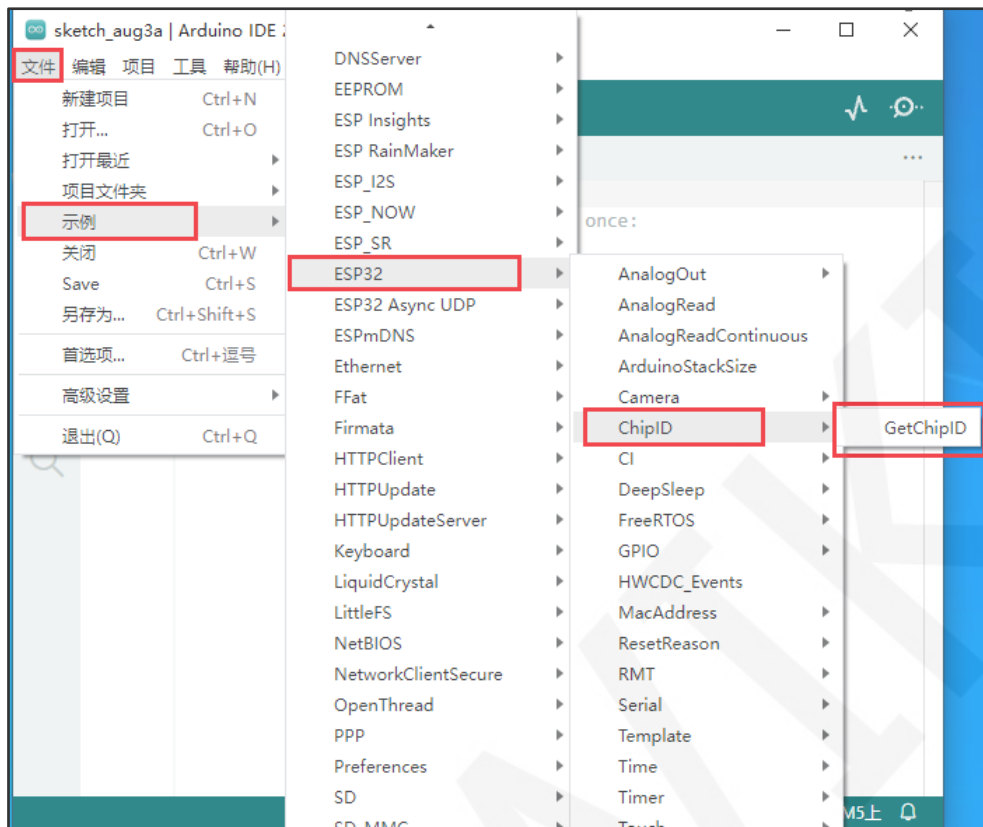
sketch_aug3a | Arduino IDE

文件 编辑 项目 工具 帮助(H)

新建项目 Ctrl+N
打开... Ctrl+O
打开最近
项目文件夹
示例
关闭 Ctrl+W
Save Ctrl+S
另存为... Ctrl+Shift+S
首选项... Ctrl+逗号
高级设置
退出(Q) Ctrl+Q

DNSServer
EEPROM
ESP Insights
ESP RainMaker
ESP_I2S
ESP_NOW
ESP_SR
ESP32
ESP32 Async UDP
ESPmDNS
Ethernet
FFat
Firmata
HTTPClient
HTTPUpdate
HTTPUpdateServer
Keyboard
LiquidCrystal
LittleFS
NetBIOS
NetworkClientSecure
OpenThread
PPP
Preferences
SD
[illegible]

AnalogOut
AnalogRead
AnalogReadContinuous
ArduinoStackSize
Camera
ChipID
CI
DeepSleep
FreeRTOS
GPIO
HWCDC_Events
MacAddress
ResetReason
RMT
Serial
Template
Time
Timer
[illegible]

GetChipID

once:

M5上